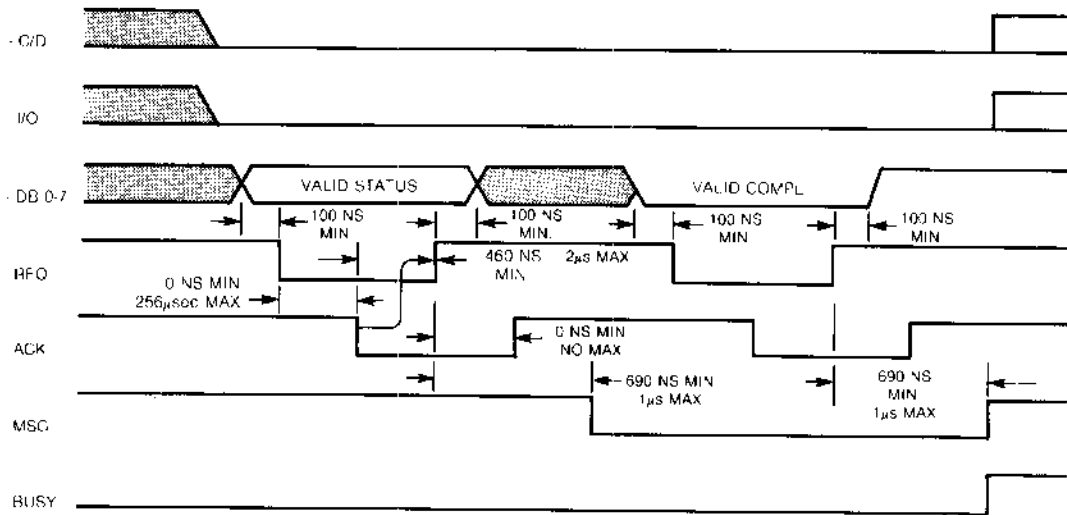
- C/D

I/O

- DB 0-7

VALID STATUS

VALID COMPL

100 NS MIN

100 NS MIN.

100 NS MIN

100 NS MIN

REQ

0 NS MIN
256μsec MAX

460 NS MIN

2μs MAX

ACK

0 NS MIN
NO MAX

690 NS MIN
1μs MAX

690 NS MIN
1μs MAX

MSG

BUSY